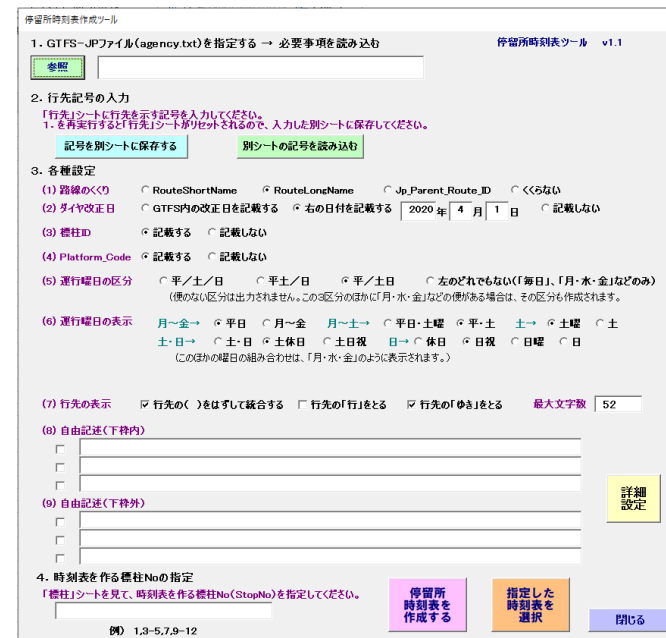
停留所時刻表作成ツール

1. GTFS-JPファイル(agency.txt)を指定する → 必要事項を読み込む

停留所時刻表ツール v1.1

参照

2. 行先記号の入力

「行先」シートに行先を示す記号を入力してください。
1. を再実行すると「行先」シートがリセットされるので、入力した別シートに保存してください。

記号を別シートに保存する

別シートの記号を読み込む

3. 各種設定

(1) 路線のくくり ○ RouteShortName ● RouteLongName ○ Jp_Parent_Route_ID ○ くくらない

(2) ダイヤ改正日 ○ GTFS内の改正日を記載する ● 右の日付を記載する 2020 年 4 月 1 日 ○ 記載しない

(3) 標柱ID ● 記載する ○ 記載しない

(4) Platform_Code ● 記載する ○ 記載しない

(5) 運行曜日の区分 ○ 平／土／日 ○ 平土／日 ● 平／土日 ○ 左のどれでもない(「毎日」、「月・水・金」などのみ)

(便のない区分は出力されません。この3区分のほかに「月・水・金」などの便がある場合は、その区分も作成されます。)

(6) 運行曜日の表示 月〜金→ ● 平日 ○ 月〜金 月〜土→ ○ 平日・土曜 ● 平・土 土→ ● 土曜 ○ 土

土・日→ ○ 土・日 ● 土休日 ○ 土日祝 日→ ○ 休日 ● 日祝 ○ 日曜 ○ 日

(このほかの曜日の組み合わせは、「月・水・金」のように表示されます。)

(7) 行先の表示 ☑ 行先の( )をはずして統合する ☐ 行先の「行」をとる ☑ 行先の「ゆき」をとる 最大文字数 52

(8) 自由記述(下枠内)

(9) 自由記述(下枠外)

詳細設定

4. 時刻表を作る標柱Noの指定

「標柱」シートを見て、時刻表を作る標柱No(StopNo)を指定してください。

例) 1,3-5,7,9-12

停留所時刻表を作成する

指定した時刻表を選択

閉じる